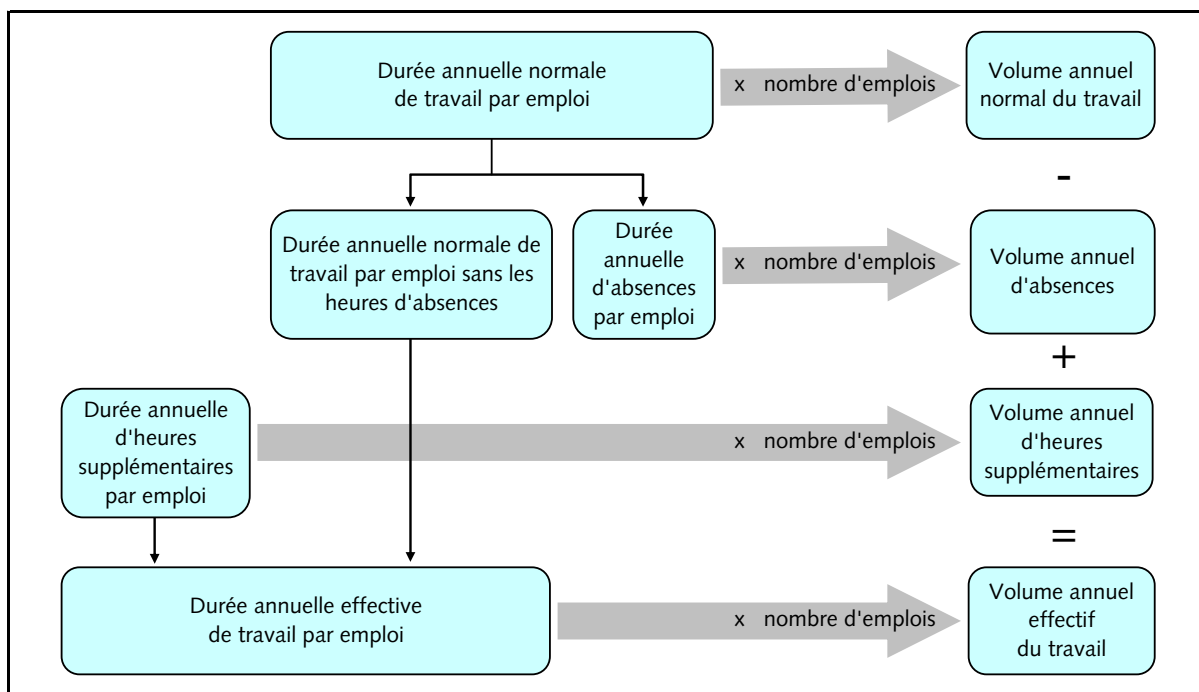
Durée annuelle normale de travail par emploi

x nombre d'emplois

Volume annuel normal du travail

-

Durée annuelle normale de travail par emploi sans les heures d'absences

Durée annuelle d'absences par emploi

x nombre d'emplois

Volume annuel d'absences

+

Durée annuelle d'heures supplémentaires par emploi

x nombre d'emplois

Volume annuel d'heures supplémentaires

=

Durée annuelle effective de travail par emploi

x nombre d'emplois

Volume annuel effectif du travail